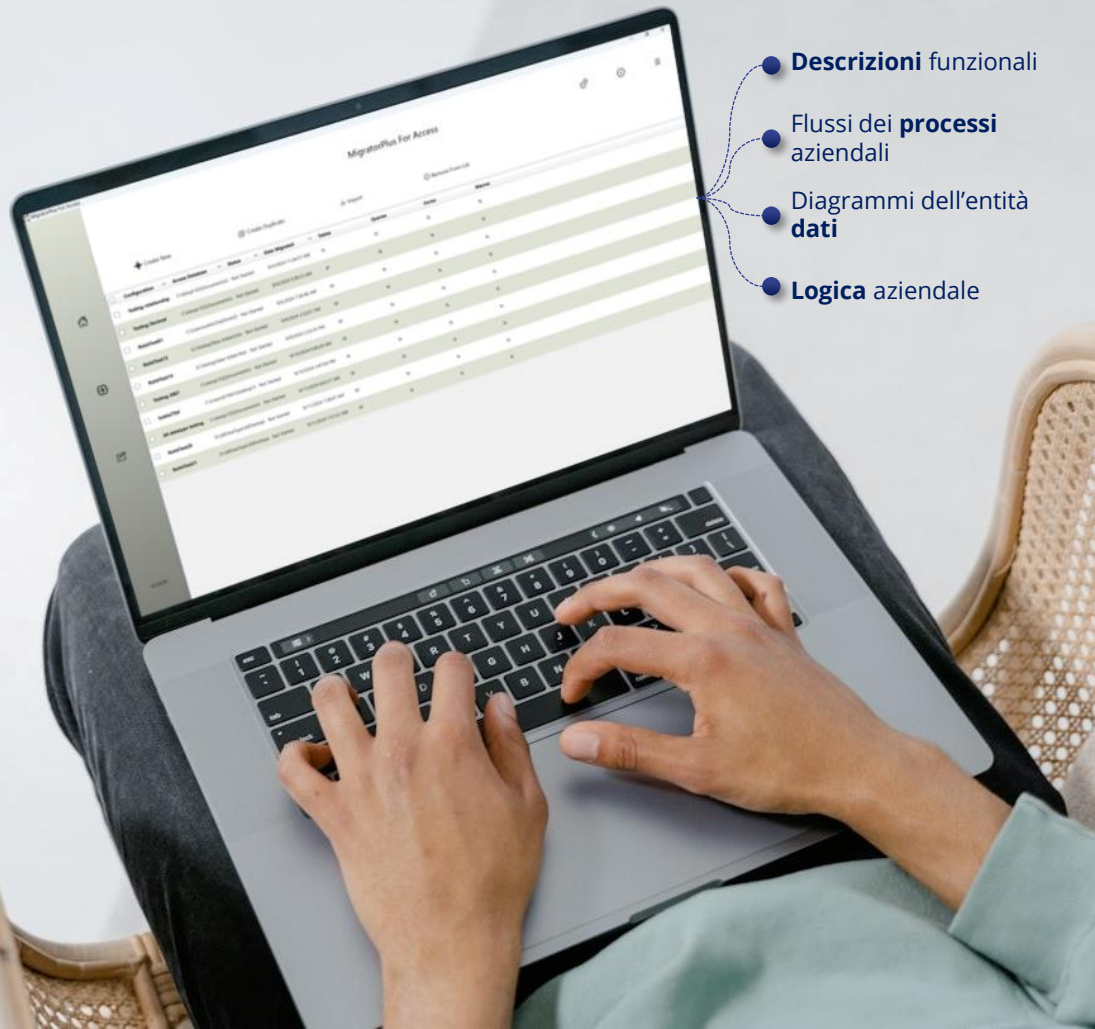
MigratorPlus For Access

Create New

Create Duplicate

Import

Remove From list

Configuration

Access Database

Status

Date Migrated

Tables

Queries

Forms

Macros

**Descrizioni** funzionali

Flussi dei **processi** aziendali

Diagrammi dell’entità **dati**

**Logica** aziendale